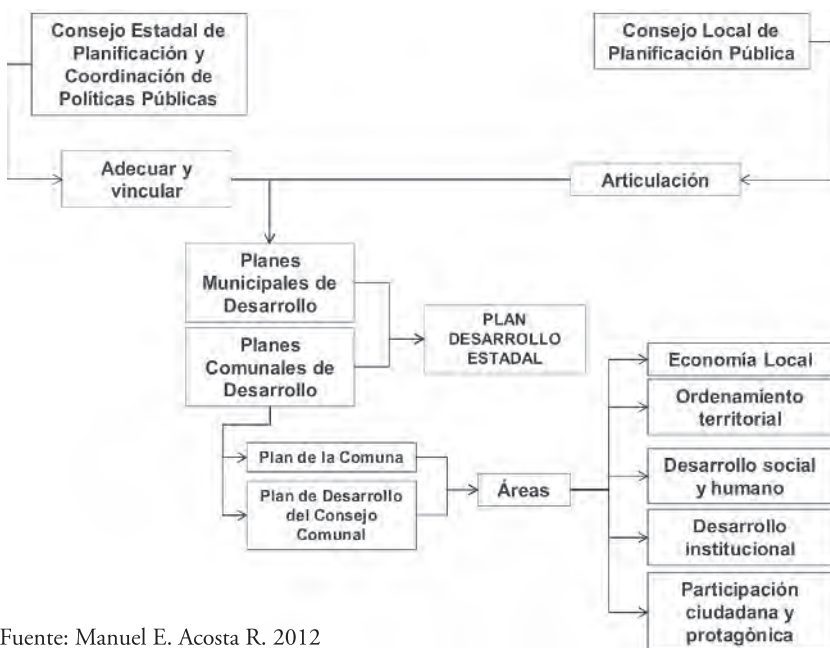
Consejo Estadal de Planificación y Coordinación de Políticas Públicas

Consejo Local de Planificación Pública

Adecuar y vincular

Articulación

Planes Municipales de Desarrollo

Planes Comunales de Desarrollo

PLAN DESARROLLO ESTADAL

Plan de la Comuna

Plan de Desarrollo del Consejo Comunal

Áreas

Economía Local

Ordenamiento territorial

Desarrollo social y humano

Desarrollo institucional

Participación ciudadana y protagónica

Fuente: Manuel E. Acosta R. 2012